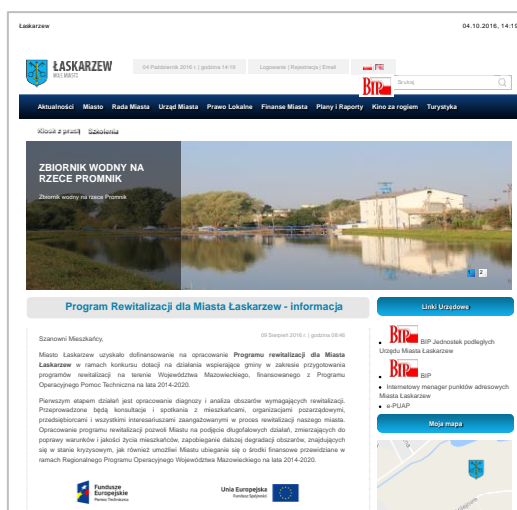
Łaskarzew

04.10.2016, 14:1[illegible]

ŁASKARZEW
MIASTO

04 Październik 2016 r. | godzina 14:19

Logowanie | Rejestracja | Email

PL EN

BIP

Szukaj

Aktualności Miasto Rada Miasta Urząd Miasta Prawo Lokalne Finanse Miasta Plany i Raporty Kino za rogiem Turystyka

Klucz z pracy Szkolenia

ZBIORNIK WODNY NA RZECE PROMNIK

Zbiornik wodny na rzece Promnik

1 2

Program Rewitalizacji dla Miasta Łaskarzew - informacja

Szanowni Mieszkańcy,

09 Sierpień 2016 r. | godzina 08:48

Miasto Łaskarzew uzyskało dofinansowanie na opracowanie **Programu rewitalizacji dla Miasta Łaskarzew** w ramach konkursu dotacji na działania wspierające gminy w zakresie przygotowania programów rewitalizacji na terenie Województwa Mazowieckiego, finansowanego z Programu Operacyjnego Pomoc Techniczna na lata 2014-2020.

Pierwszym etapem działań jest opracowanie diagnozy i analiza obszarów wymagających rewitalizacji. Przeprowadzone będą konsultacje i spotkania z mieszkańcami, organizacjami pozarządowymi, przedsiębiorcami i wszystkimi interesariuszami zaangażowanymi w proces rewitalizacji naszego miasta. Opracowanie programu rewitalizacji pozwoli Miastu na podjęcie długofalowych działań, zmierzających do poprawy warunków i jakości życia mieszkańców, zapobiegania dalszej degradacji obszarów, znajdujących się w stanie kryzysowym, jak również umożliwi Miastu ubieganie się o środki finansowe przewidziane w ramach Regionalnego Programu Operacyjnego Województwa Mazowieckiego na lata 2014-2020.

Fundusze Europejskie
Pomoc Techniczna

Unia Europejska
Fundusz Spójności

Linki Urzędowe

BIP
BIP Jednostek podległych Urzędu Miasta Łaskarzew

BIP
BIP

Internetowy menager punktów adresowych Miasta Łaskarzew

e-PUAP

Moja mapa